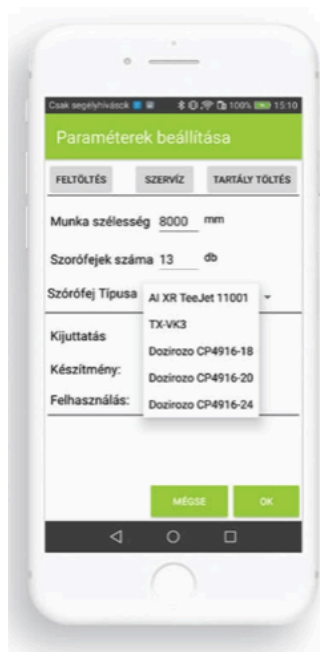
Csak segélyhívások 100% 15:10

Paraméterek beállítása

FELTÖLTÉS
SZERVÍZ
TARTÁLY TÖLTÉS

Munka szélesség 8000 mm

Szórófejek száma 13 db

Szórófej Típusa

AI XR TeeJet 11001
TX-VK3
Dozirozo CP4916-18
Dozirozo CP4916-20
Dozirozo CP4916-24

Kijuttatás

Készítmény:

Felhasználás:

MÉGSE
OK